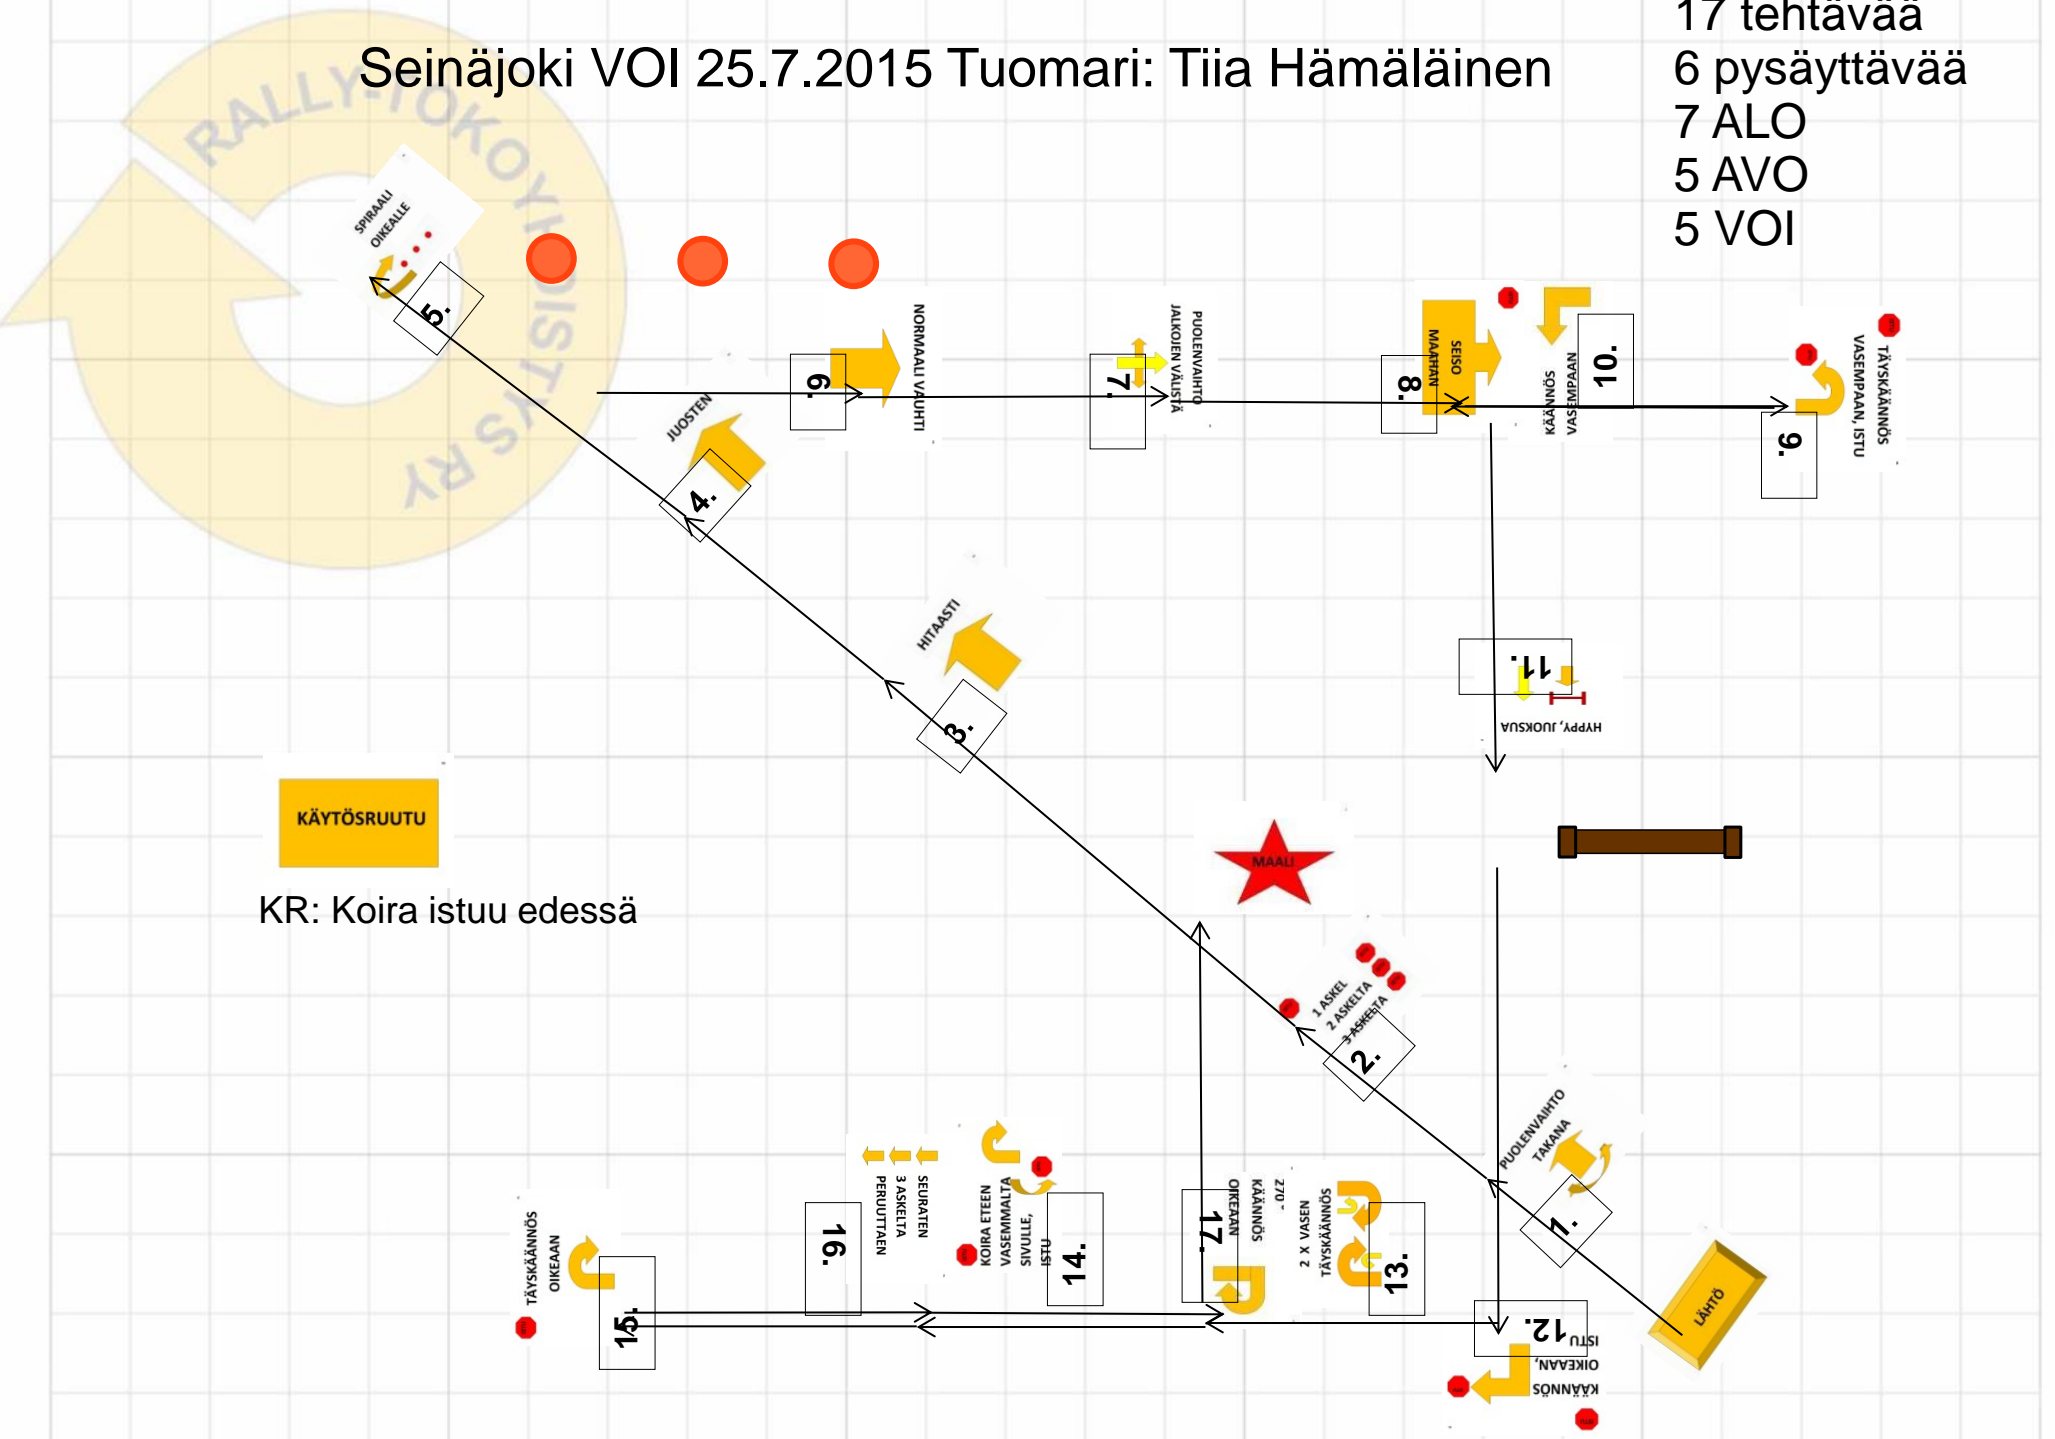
Seinäjoki VOI 25.7.2015 Tuomari: Tiia Hämäläinen

17 tehtävää
6 pysäyttävää
7 ALO
5 AVO
5 VOI

RALLY-TOKOYHDISTYS RY

SPIRAALI OIKEALLE
5.
6.
NORMAALI VAUHTI
7.
PUOLENVAIHTO JALKOJEN VÄLISTÄ
8.
SEISO MAAHAN
KÄÄNNÖS VASEMPAAN
10.
9.
TÄYSKÄÄNNÖS VASEMPAAN, ISTU
JUOSTEN
4.
HITAASTI
3.
11.
HYPPY, JUOKSUA
KÄYTÖSRUUTU
KR: Koira istuu edessä
MAALI
1 ASKEL
2 ASKELTA
3 ASKELTA
2.
PUOLENVAIHTO TAKANA
1.
LÄHTÖ
12.
KÄÄNNÖS OIKEAAN, ISTU
13.
2 X VASEN TÄYSKÄÄNNÖS
270 ° KÄÄNNÖS OIKEAAN
17.
14.
KOIRA ETEEN VASEMMALTA SIVULLE, ISTU
SEURATEN 3 ASKELTA PERUUTTAEN
16.
15.
TÄYSKÄÄNNÖS OIKEAAN